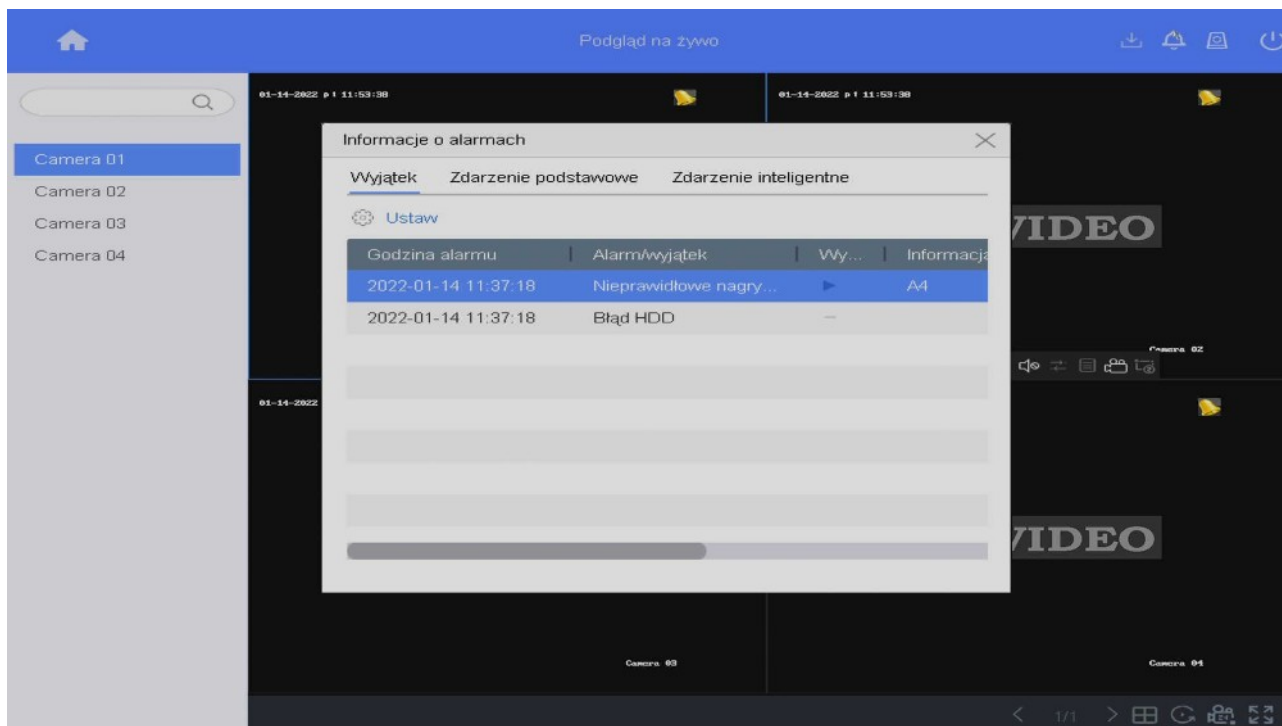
Podgląd na żywo

Camera 01
Camera 02
Camera 03
Camera 04

01-14-2022 pt 11:53:38
01-14-2022 pt 11:53:38

Informacje o alarmach

Wyjątek Zdarzenie podstawowe Zdarzenie inteligentne

Ustaw

| Godzina alarmu | Alarm/wyjątek | Wy... | Informacja |
|---|---|---|---|
| 2022-01-14 11:37:18 | Nieprawidłowe nagry... | ▶ | A4 |
| 2022-01-14 11:37:18 | Błąd HDD | — | |

VIDEO
Camera 02
01-14-2022
VIDEO
Camera 03
Camera 04
1/1